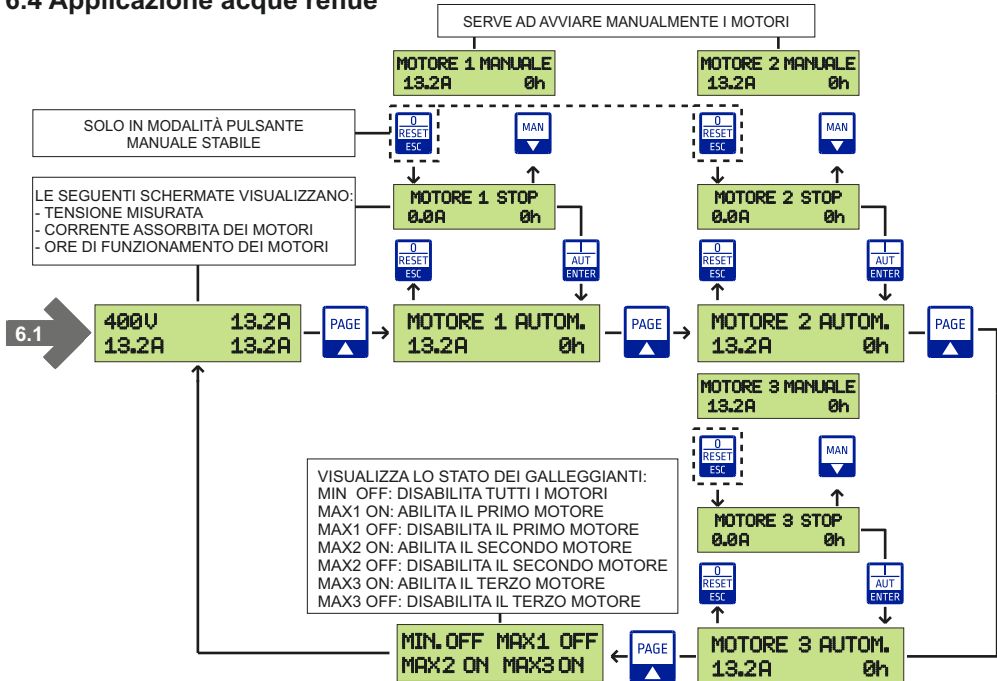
6.4 Applicazione acque reflue

SERVE AD AVVIARE MANUALMENTE I MOTORI

MOTORE 1 MANUALE
13.2A 0h

MOTORE 2 MANUALE
13.2A 0h

SOLO IN MODALITÀ PULSANTE MANUALE STABILE

0
RESET
ESC

MAN

0
RESET
ESC

MAN

LE SEGUENTI SCHERMATE VISUALIZZANO:
- TENSIONE MISURATA
- CORRENTE ASSORBITA DEI MOTORI
- ORE DI FUNZIONAMENTO DEI MOTORI

MOTORE 1 STOP
0.0A 0h

MOTORE 2 STOP
0.0A 0h

0
RESET
ESC

I
AUT
ENTER

0
RESET
ESC

I
AUT
ENTER

6.1

400V 13.2A
13.2A 13.2A

PAGE

MOTORE 1 AUTOM.
13.2A 0h

PAGE

MOTORE 2 AUTOM.
13.2A 0h

PAGE

MOTORE 3 MANUALE
13.2A 0h

0
RESET
ESC

MAN

VISUALIZZA LO STATO DEI GALLEGGIANTI:
MIN OFF: DISABILITA TUTTI I MOTORI
MAX1 ON: ABILITA IL PRIMO MOTORE
MAX1 OFF: DISABILITA IL PRIMO MOTORE
MAX2 ON: ABILITA IL SECONDO MOTORE
MAX2 OFF: DISABILITA IL SECONDO MOTORE
MAX3 ON: ABILITA IL TERZO MOTORE
MAX3 OFF: DISABILITA IL TERZO MOTORE

MOTORE 3 STOP
0.0A 0h

0
RESET
ESC

I
AUT
ENTER

MIN.OFF MAX1 OFF
MAX2 ON MAX3 ON

PAGE

MOTORE 3 AUTOM.
13.2A 0h